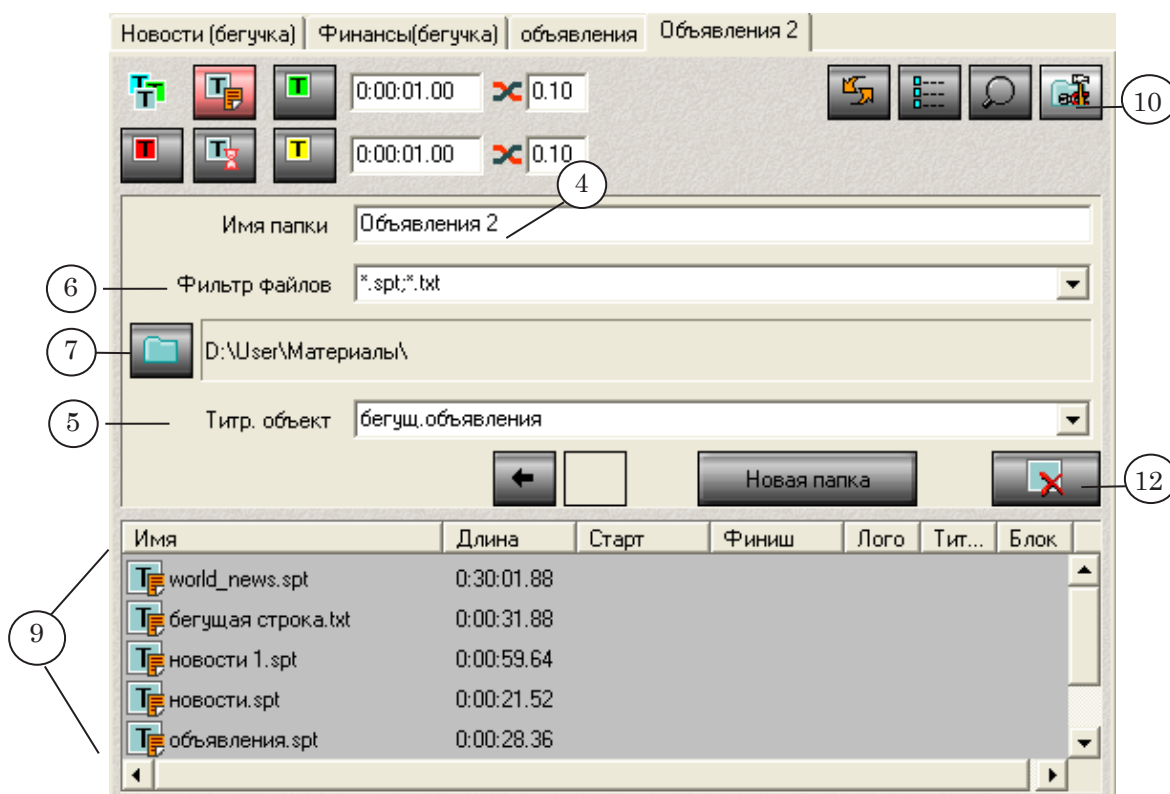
Новости (бегучка) | Финансы(бегучка) | объявления | Объявления 2

0:00:01.00 0.10

0:00:01.00 0.10

10

4

Имя папки Объявления 2

6 Фильтр файлов *.spt;*.txt

7 D:\User\Материалы\

5 Титр. объект бегущ.объявления

Новая папка

12

| Имя | Длина | Старт | Финиш | Лого | Тит... | Блок |
|---|---|---|---|---|---|---|
| world_news.spt | 0:30:01.88 | | | | | |
| бегущая строка.txt | 0:00:31.88 | | | | | |
| новости 1.spt | 0:00:59.64 | | | | | |
| новости.spt | 0:00:21.52 | | | | | |
| объявления.spt | 0:00:28.36 | | | | | |

9